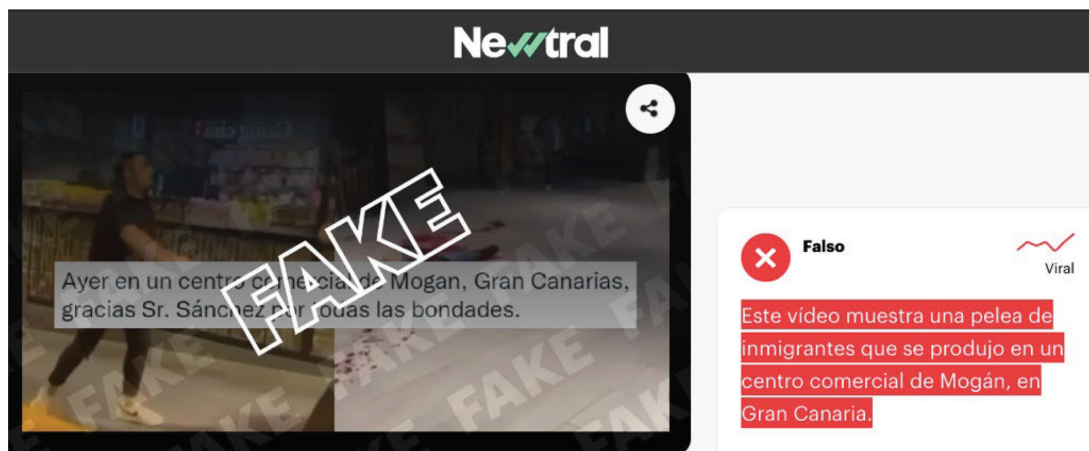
Newtral

FAKE

Ayer en un centro comercial de Mogan, Gran Canarias, gracias Sr. Sánchez por todas las bondades.

FAKE FAKE FAKE FAKE

Falso

Viral

Este vídeo muestra una pelea de inmigrantes que se produjo en un centro comercial de Mogán, en Gran Canaria.